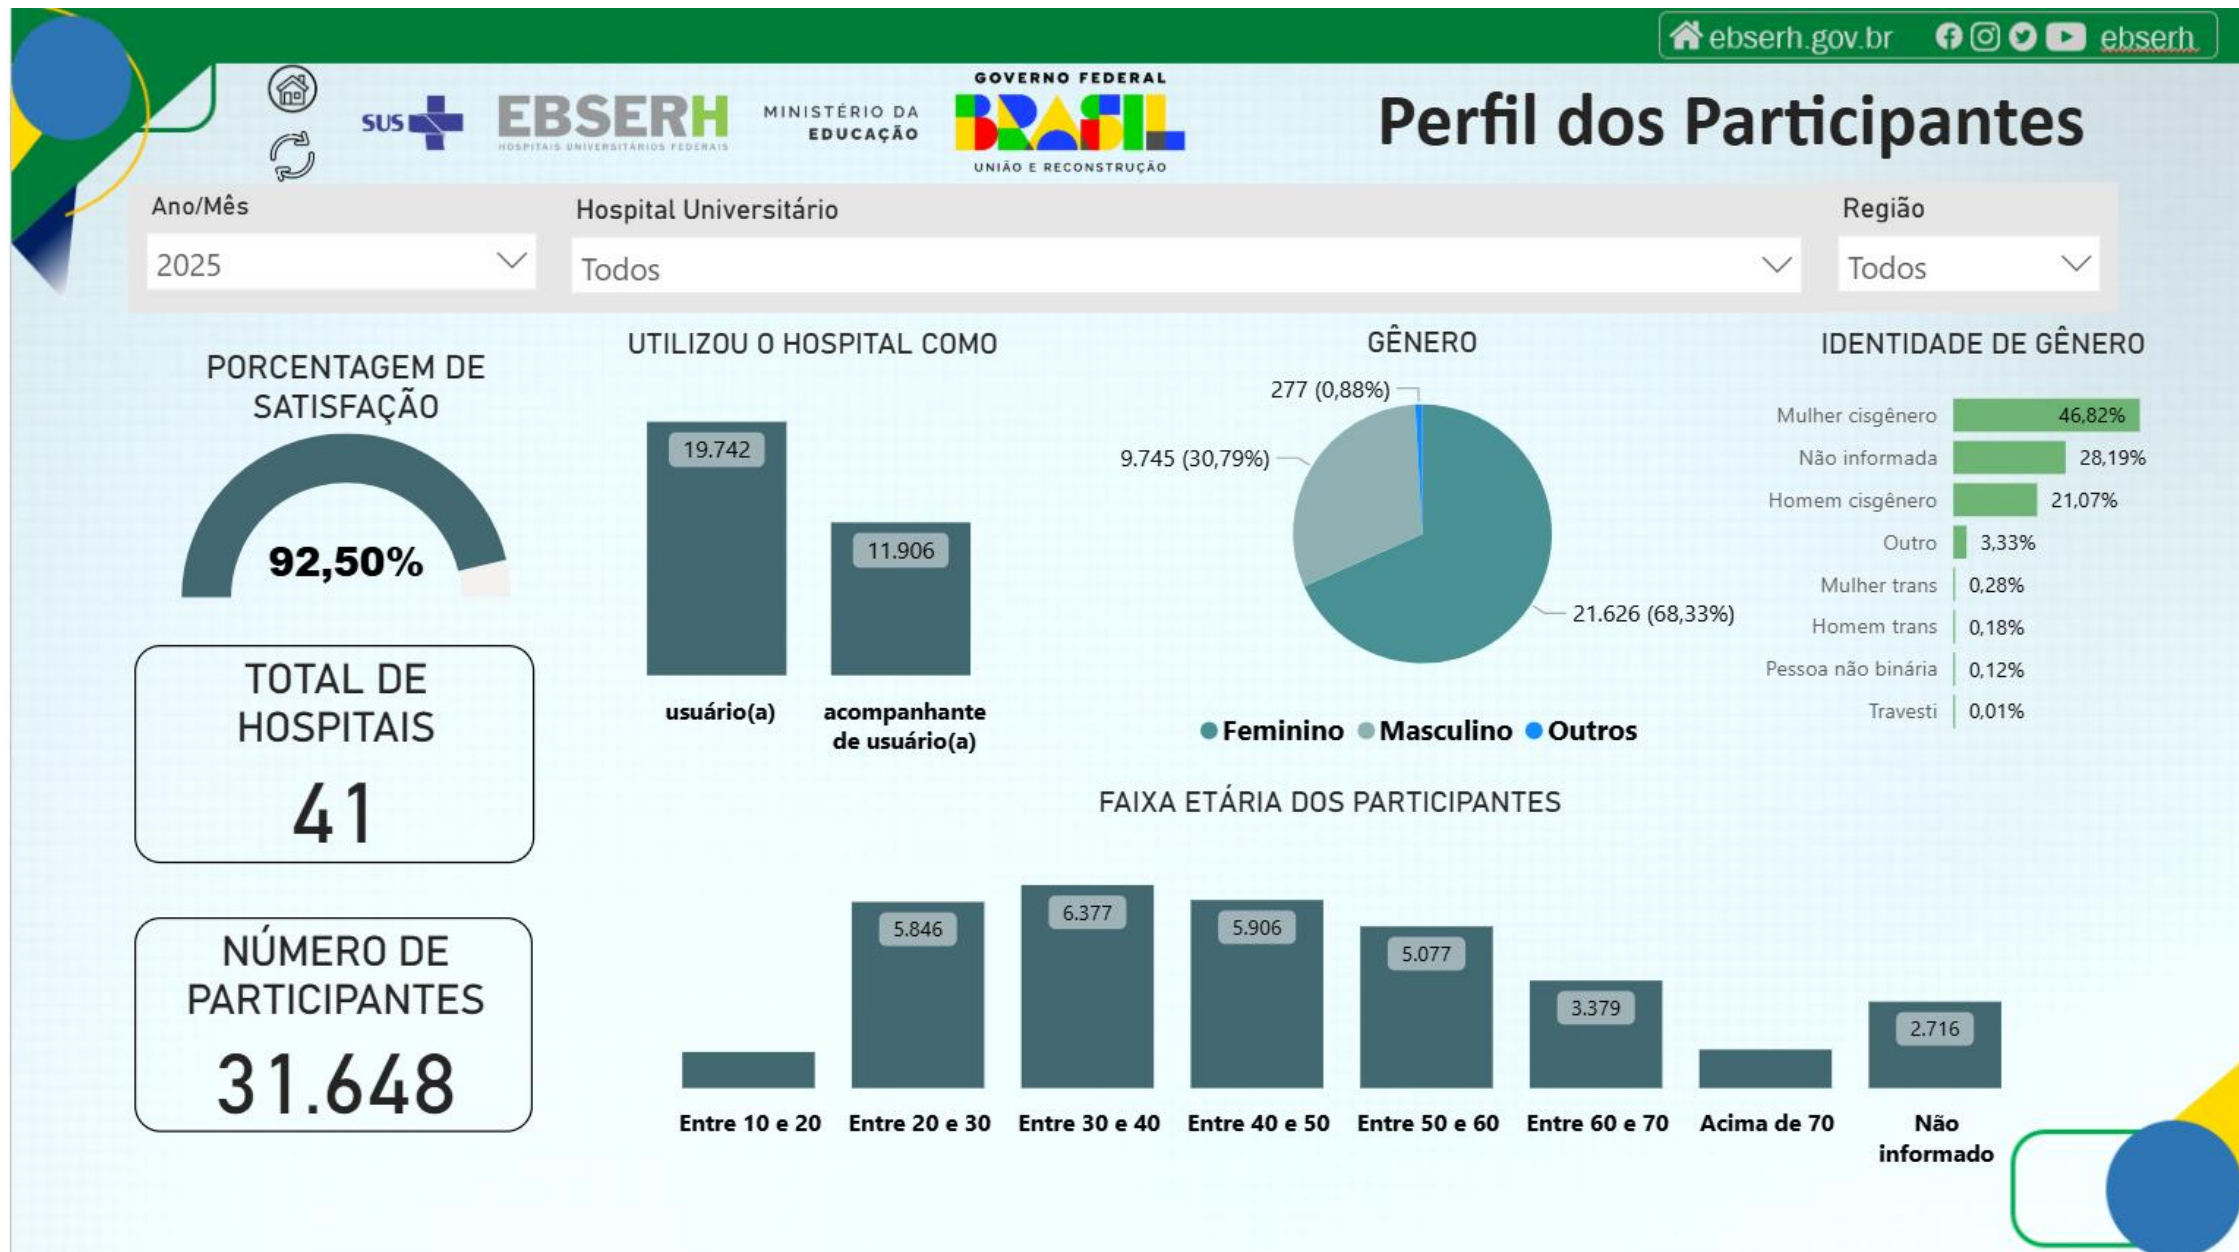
ebserh.gov.br ebserh

SUS EBSERH HOSPITAIS UNIVERSITÁRIOS FEDERAIS MINISTÉRIO DA EDUCAÇÃO GOVERNO FEDERAL BRASIL UNIÃO E RECONSTRUÇÃO

Perfil dos Participantes

Ano/Mês
2025

Hospital Universitário
Todos

Região
Todos

PORCENTAGEM DE SATISFAÇÃO
92,50%

TOTAL DE HOSPITAIS
41

NÚMERO DE PARTICIPANTES
31.648

UTILIZOU O HOSPITAL COMO

| usuário(a) | acompanhante de usuário(a) |
|---|---|
| 19.742 | 11.906 |

GÊNERO
277 (0,88%)
9.745 (30,79%)
21.626 (68,33%)
Feminino Masculino Outros

IDENTIDADE DE GÊNERO

| | |
|---|---|
| Mulher cisgênero | 46,82% |
| Não informada | 28,19% |
| Homem cisgênero | 21,07% |
| Outro | 3,33% |
| Mulher trans | 0,28% |
| Homem trans | 0,18% |
| Pessoa não binária | 0,12% |
| Travesti | 0,01% |

FAIXA ETÁRIA DOS PARTICIPANTES

| Entre 10 e 20 | Entre 20 e 30 | Entre 30 e 40 | Entre 40 e 50 | Entre 50 e 60 | Entre 60 e 70 | Acima de 70 | Não informado |
|---|---|---|---|---|---|---|---|
| | 5.846 | 6.377 | 5.906 | 5.077 | 3.379 | | 2.716 |